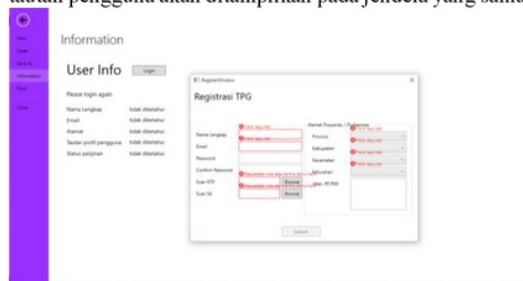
tautan pengguna akan ditampilkan pada jendela yang sama

New
Open
Save As
Information
Print
Close

Information

User Info
Login

Please login again

Nama Lengkap	tidak diketahui
Email	tidak diketahui
Alamat	tidak diketahui
Tautan profil pengguna	tidak diketahui
Status perijinan	tidak diketahui

RegisterWindow

Registrasi TPG

Nama Lengkap
Email
Password
Confirm Password
Scan KTP
Scan SK

Browse
Browse

Alamat Propinsi / Puskesmas
Provinsi
Kabupaten
Kecamatan
Kelurahan
Jalan, RT/RW

Field required
Field required
Field required
Field required
Field required
Field required
Field required
Field required

Submit